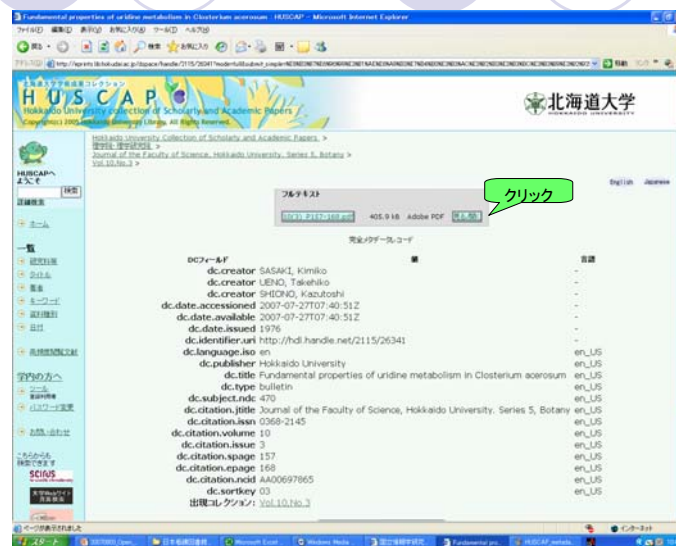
Fundamental properties of uridine metabolism in Closterium acerosum - HUSCAP - Microsoft Internet Explorer

ファイル(F) 編集(E) 表示(V) お気に入り(A) ツール(T) ヘルプ(H)

戻る 検索 お気に入り

アドレス(D) http://eprints.lib.hokudai.ac.jp/dspace/handle/2115/26341?mode=full&submit_simple=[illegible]

北海道大学学術成果コレクション
HUSCAP
Hokkaido University Collection of Scholarly and Academic Papers
Copyright(c) 2005 Hokkaido University Library. All Rights Reserved.

北海道大学
HOKKAIDO UNIVERSITY

Hokkaido University Collection of Scholarly and Academic Papers >
理学院・理学研究院 >
Journal of the Faculty of Science, Hokkaido University. Series 5, Botany >
Vol.10,No.3

English Japanese

HUSCAPへようこそ
検索
詳細検索

ホーム

一覧
研究科等
タイトル
著者
キーワード
資料種別
日付

所属部局別登録

学内の方へ
ツール
パスワード変更

お問い合わせ

こちらからも検索できます
SCIRUS

フルテキスト
10(3)_P157-168.pdf 405.9 kB Adobe PDF 見る/開く
クリック

完全メタデータレコード

| DCフィールド | 値 | 言語 |
|---|---|---|
| dc.creator | SASAKI, Kimiko | - |
| dc.creator | UENO, Takehiko | - |
| dc.creator | SHIONO, Kazutoshi | - |
| dc.date.accessioned | 2007-07-27T07:40:51Z | - |
| dc.date.available | 2007-07-27T07:40:51Z | - |
| dc.date.issued | 1976 | - |
| dc.identifier.uri | http://hdl.handle.net/2115/26341 | - |
| dc.language.iso | en | en_US |
| dc.publisher | Hokkaido University | en_US |
| dc.title | Fundamental properties of uridine metabolism in Closterium acerosum | en_US |
| dc.type | bulletin | en_US |
| dc.subject.ndc | 470 | en_US |
| dc.citation.jtitle | Journal of the Faculty of Science, Hokkaido University. Series 5, Botany | en_US |
| dc.citation.issn | 0368-2145 | en_US |
| dc.citation.volume | 10 | en_US |
| dc.citation.issue | 3 | en_US |
| dc.citation.spage | 157 | en_US |
| dc.citation.epage | 168 | en_US |
| dc.citation.ncid | AA00697865 | en_US |
| dc.sortkey | 03 | en_US |
| 出現コレクション: | Vol.10,No.3 | |

ページが表示されました
インターネット
スタート